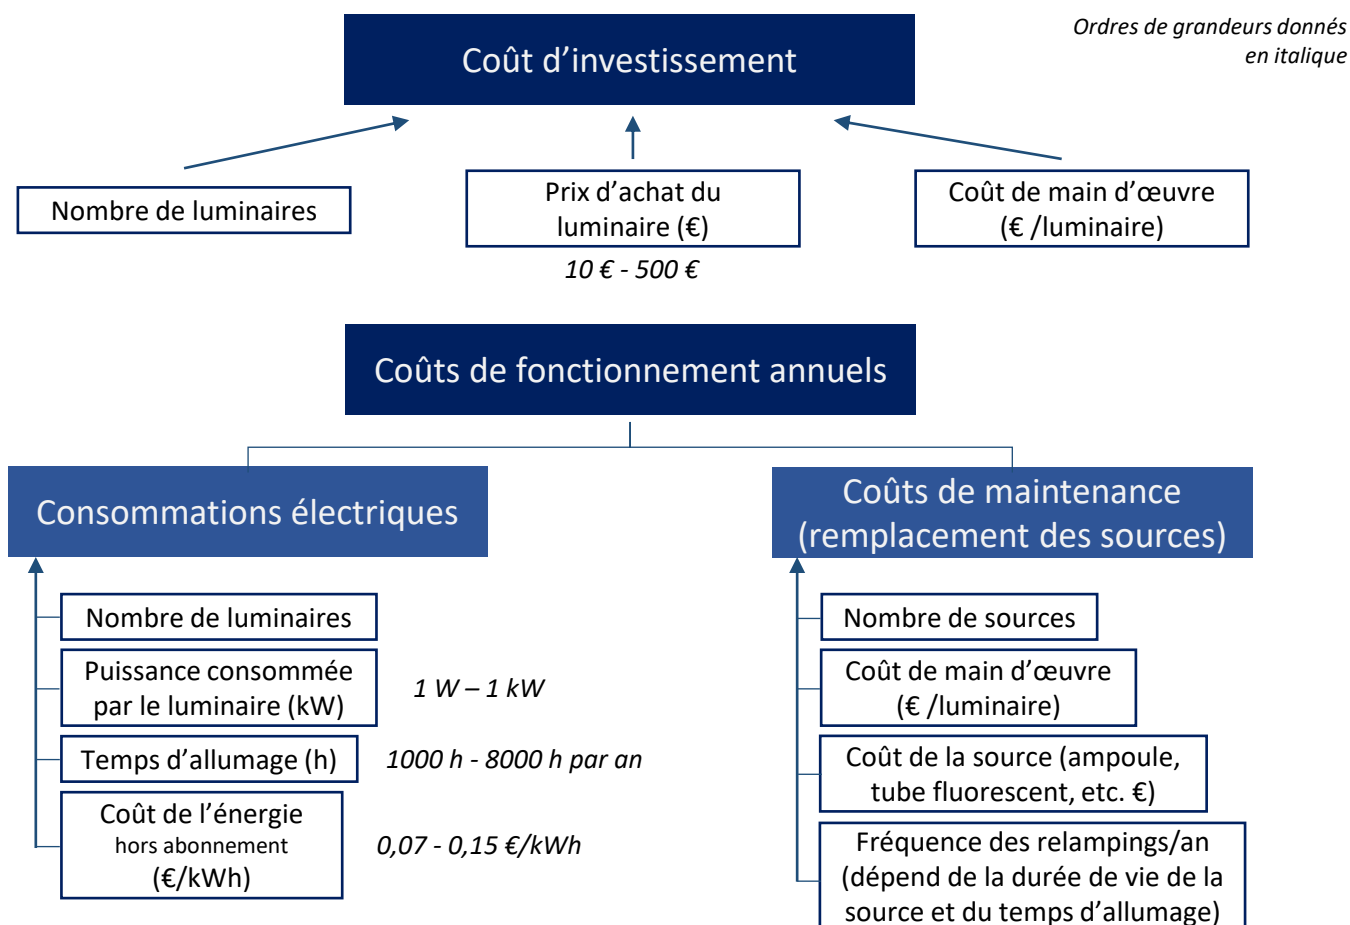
Ordres de grandeurs donnés en italique

Coût d’investissement

Nombre de luminaires

Prix d’achat du luminaire (€)

10 € - 500 €

Coût de main d’œuvre (€ /luminaire)

Coûts de fonctionnement annuels

Consommations électriques

Nombre de luminaires

Puissance consommée par le luminaire (kW)

1 W – 1 kW

Temps d’allumage (h)

1000 h - 8000 h par an

Coût de l’énergie hors abonnement (€/kWh)

0,07 - 0,15 €/kWh

Coûts de maintenance (remplacement des sources)

Nombre de sources

Coût de main d’œuvre (€ /luminaire)

Coût de la source (ampoule, tube fluorescent, etc. €)

Fréquence des relampings/an (dépend de la durée de vie de la source et du temps d’allumage)